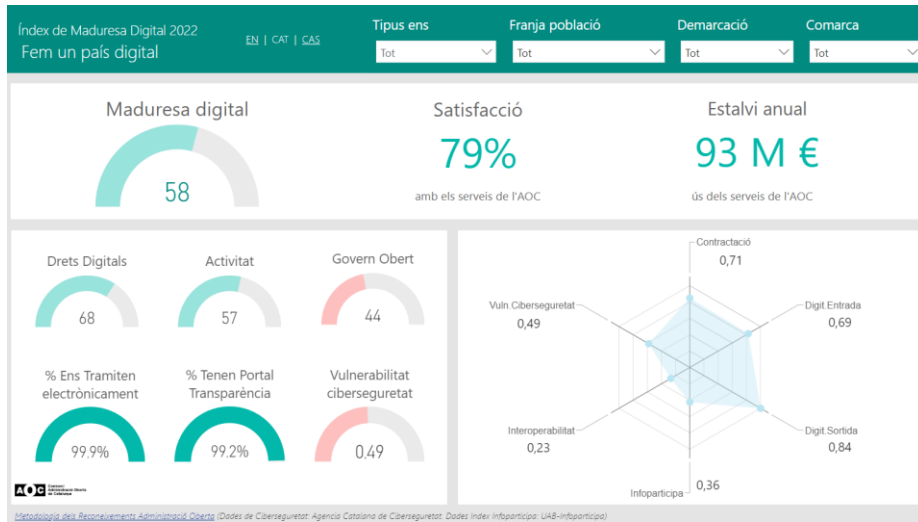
Índex de Maduresa Digital 2022
Fem un país digital

EN | CAT | CAS

Tipus ens
Tot

Franja població
Tot

Demarcació
Tot

Comarca
Tot

Maduresa digital
58

Satisfacció
79%
amb els serveis de l'AOC

Estalvi anual
93 M €
ús dels serveis de l'AOC

Drets Digitals
68

Activitat
57

Govern Obert
44

% Ens Tramiten electrònicament
99.9%

% Tenen Portal Transparència
99.2%

Vulnerabilitat ciberseguretat
0.49

Contractació
0,71

Digit.Entrada
0,69

Digit.Sortida
0,84

Infoparticipa
0,36

Interoperabilitat
0,23

Vuln.Ciberseguretat
0,49

AOC Consorci Administració Oberta de Catalunya

Metodologia dels Reconeixements Administració Oberta (Dades de Ciberseguretat: Agència Catalana de Ciberseguretat; Dades Índex Infoparticipa: UAB-Infoparticipa)